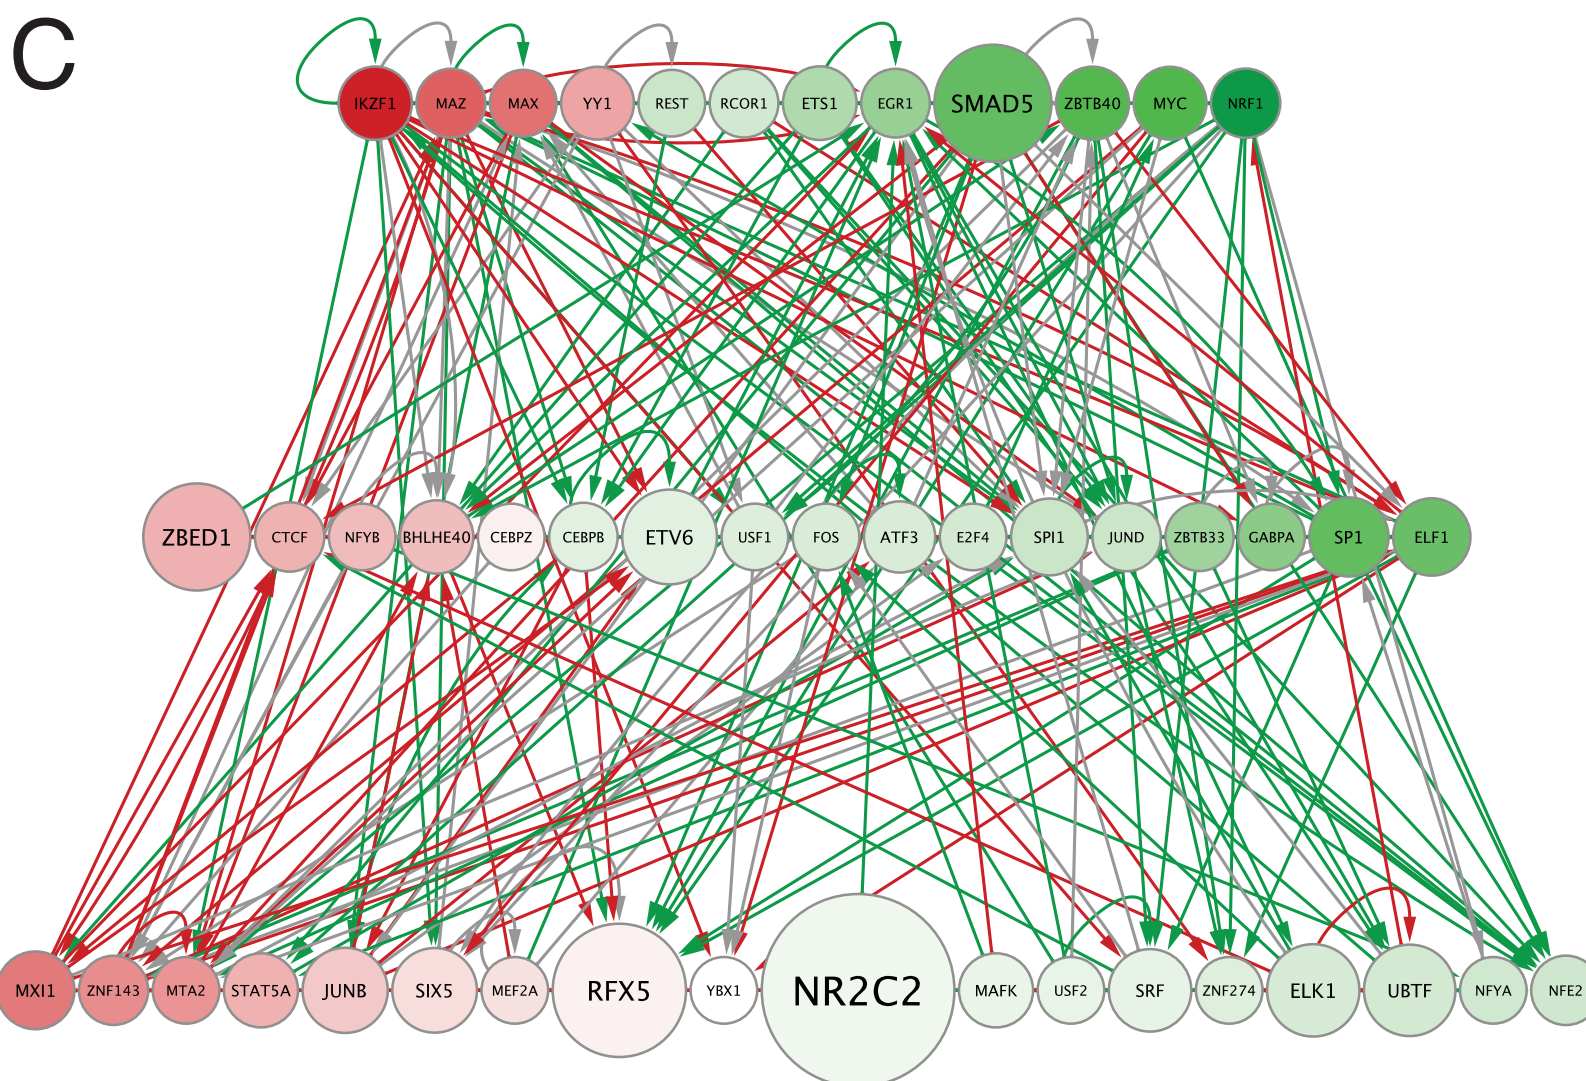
C

IKZF1 MAZ MAX YY1 REST RCOR1 ETS1 EGR1 SMAD5 ZBTB40 MYC NRF1

ZBED1 CTCF NFYB BHLHE40 CEBPZ CEBPB ETV6 USF1 FOS ATF3 E2F4 SPI1 JUND ZBTB33 GABPA SP1 ELF1

MXI1 ZNF143 MTA2 STAT5A JUNB SIX5 MEF2A RFX5 YBX1 NR2C2 MAFK USF2 SRF ZNF274 ELK1 UBTF NFYA NFE2